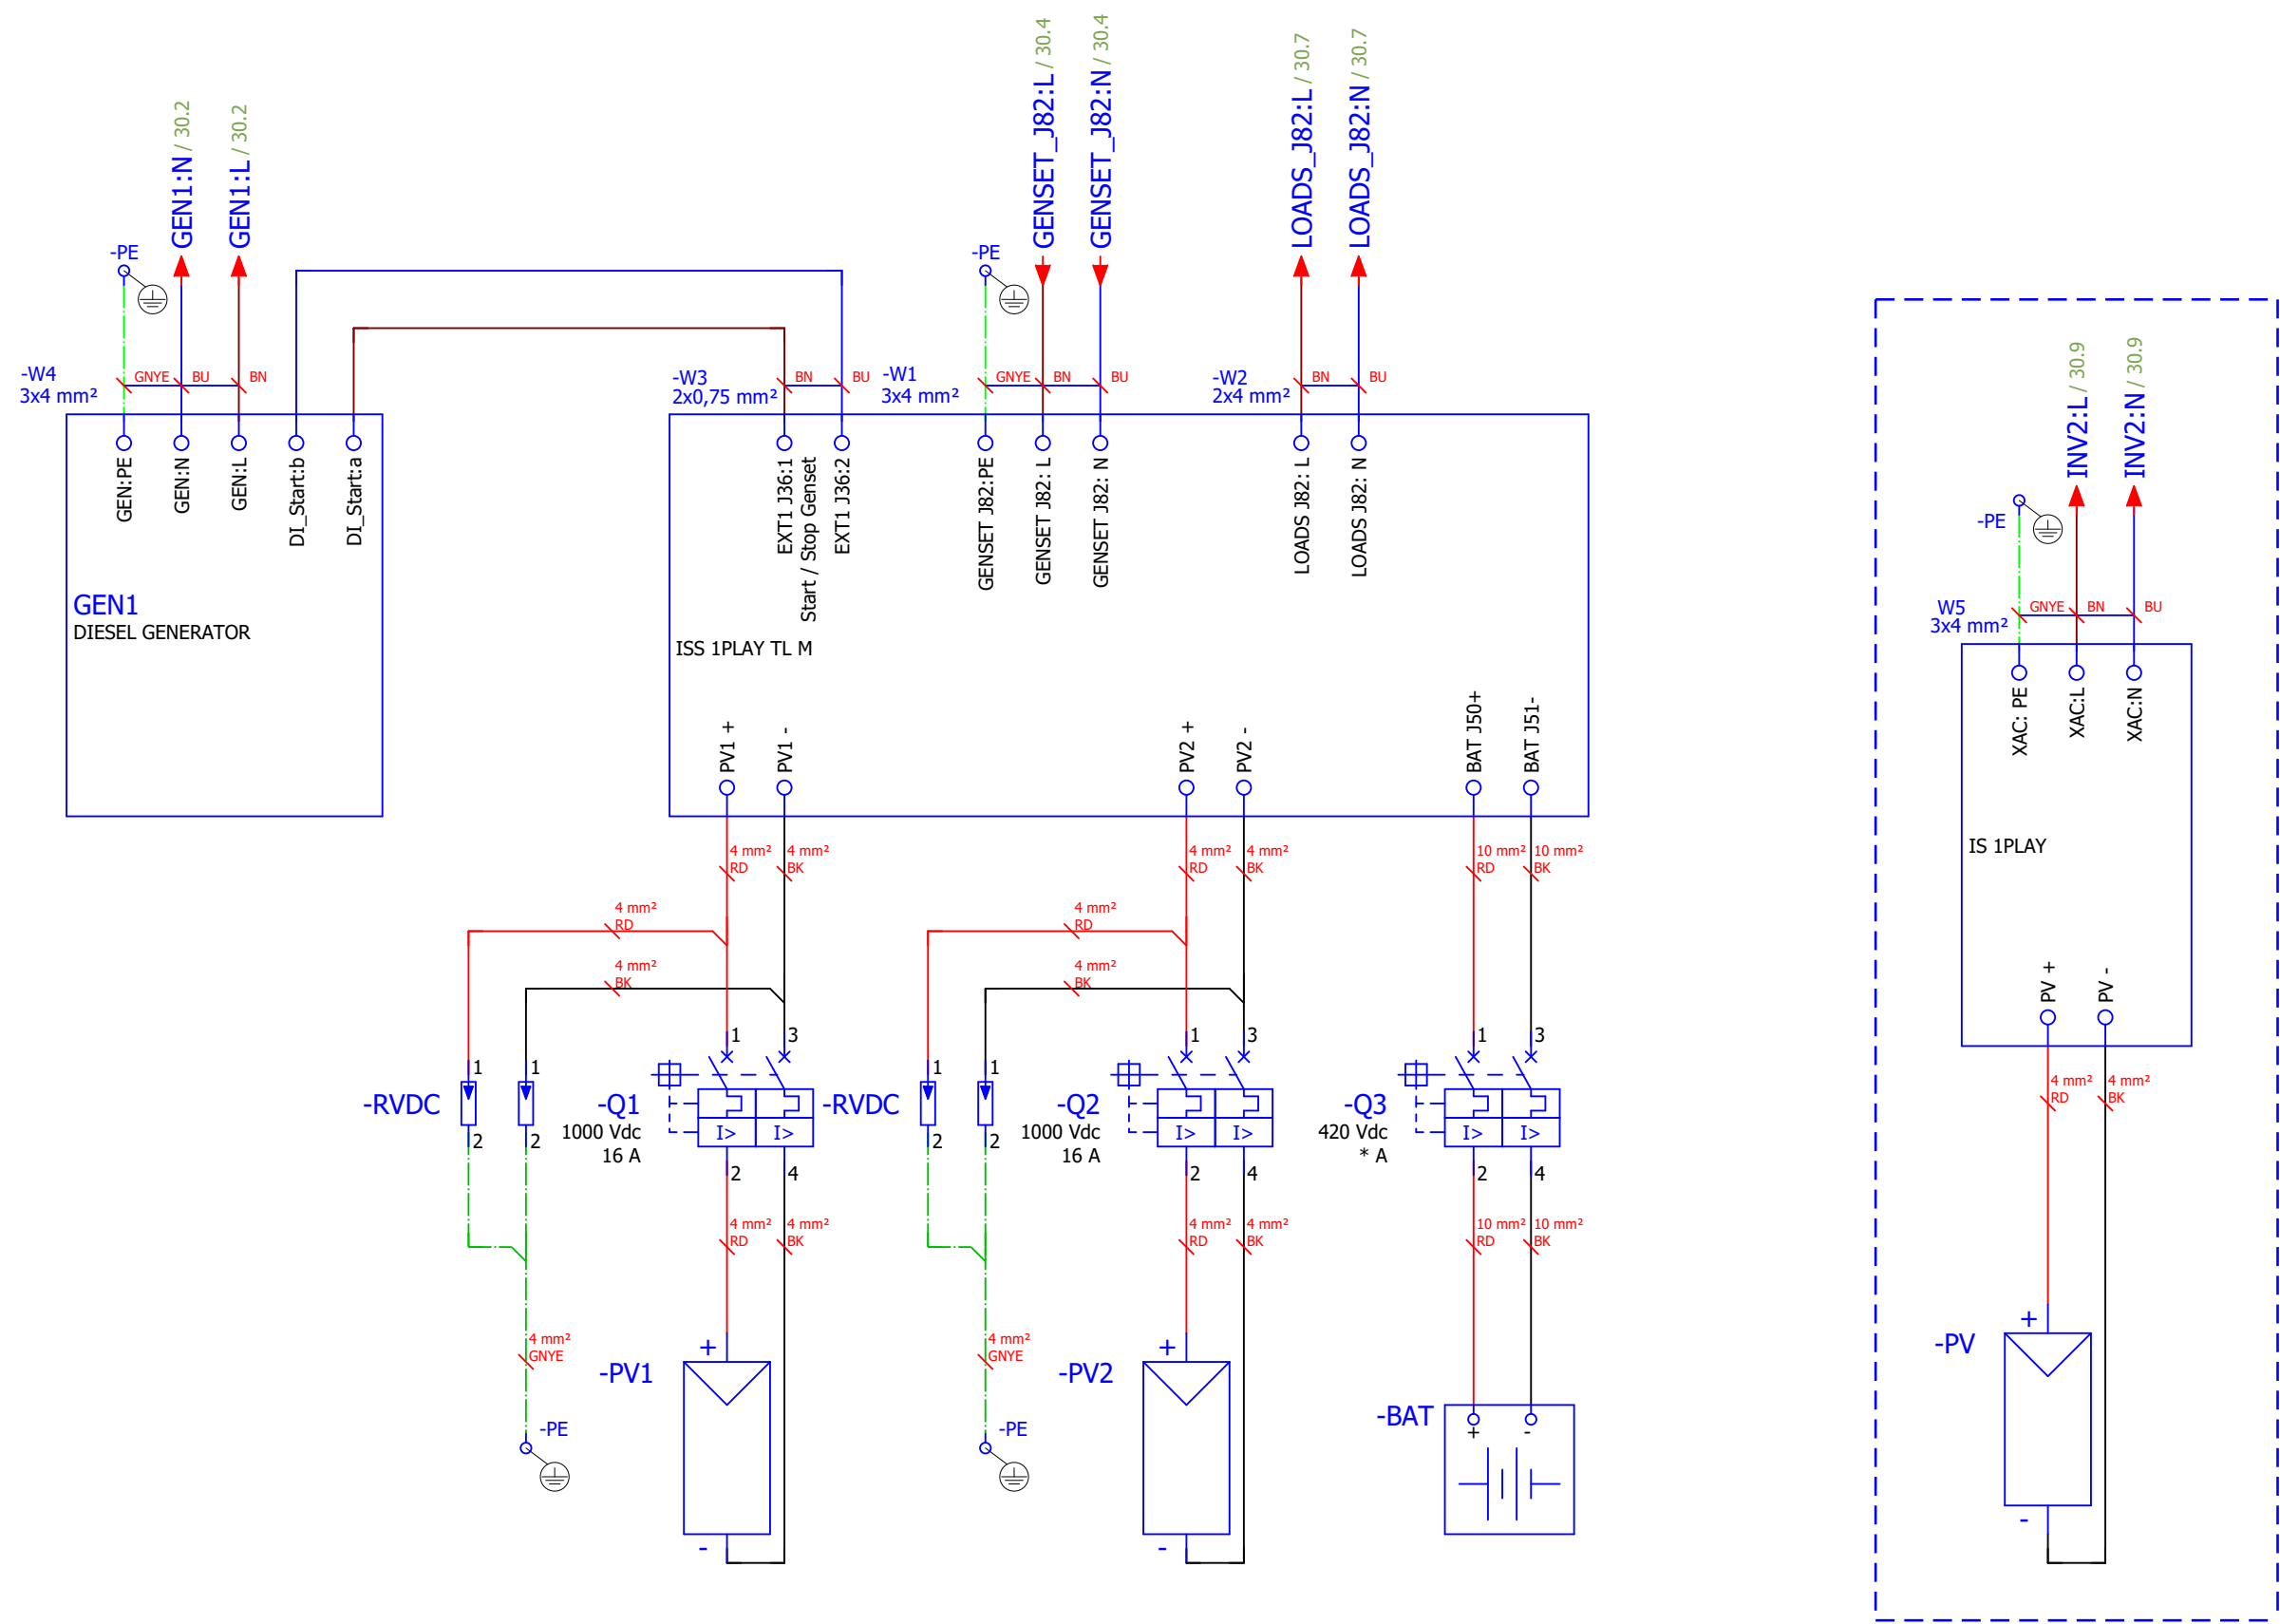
GEN1:N / 30.2
GEN1:L / 30.2
-PE
-W4
3x4 mm²
GNYE BU BN
GEN:PE
GEN:N
GEN:L
DI_Start:b
DI_Start:a
GEN1
DIESEL GENERATOR

-W3
2x0,75 mm²
BN BU
EXT1 J36:1
Start / Stop Genset
EXT1 J36:2

GENSET_J82:L / 30.4
GENSET_J82:N / 30.4
-PE
-W1
3x4 mm²
GNYE BN BU
GENSET J82:PE
GENSET J82: L
GENSET J82: N

LOADS_J82:L / 30.7
LOADS_J82:N / 30.7
-W2
2x4 mm²
BN BU
LOADS J82: L
LOADS J82: N

ISS 1PLAY TL M

PV1 +
PV1 -
PV2 +
PV2 -
BAT J50+
BAT J51-

4 mm² RD
4 mm² BK
4 mm² RD
4 mm² BK
10 mm² RD
10 mm² BK
4 mm² RD
4 mm² BK
4 mm² RD
4 mm² BK

-RVDC
1
2
1
2
-Q1
1000 Vdc
16 A
1 3
2 4
I> I>
-RVDC
1
2
1
2
-Q2
1000 Vdc
16 A
1 3
2 4
I> I>
-Q3
420 Vdc
* A
1 3
2 4
I> I>

4 mm² RD
4 mm² BK
4 mm² RD
4 mm² BK
10 mm² RD
10 mm² BK
4 mm² GNYE
-PE
4 mm² GNYE
-PE
-PV1
+
-
-PV2
+
-
-BAT
+
-

INV2:L / 30.9
INV2:N / 30.9
-PE
W5
3x4 mm²
GNYE BN BU
XAC: PE
XAC:L
XAC:N
IS 1PLAY
PV +
PV -
4 mm² RD
4 mm² BK
-PV
+
-